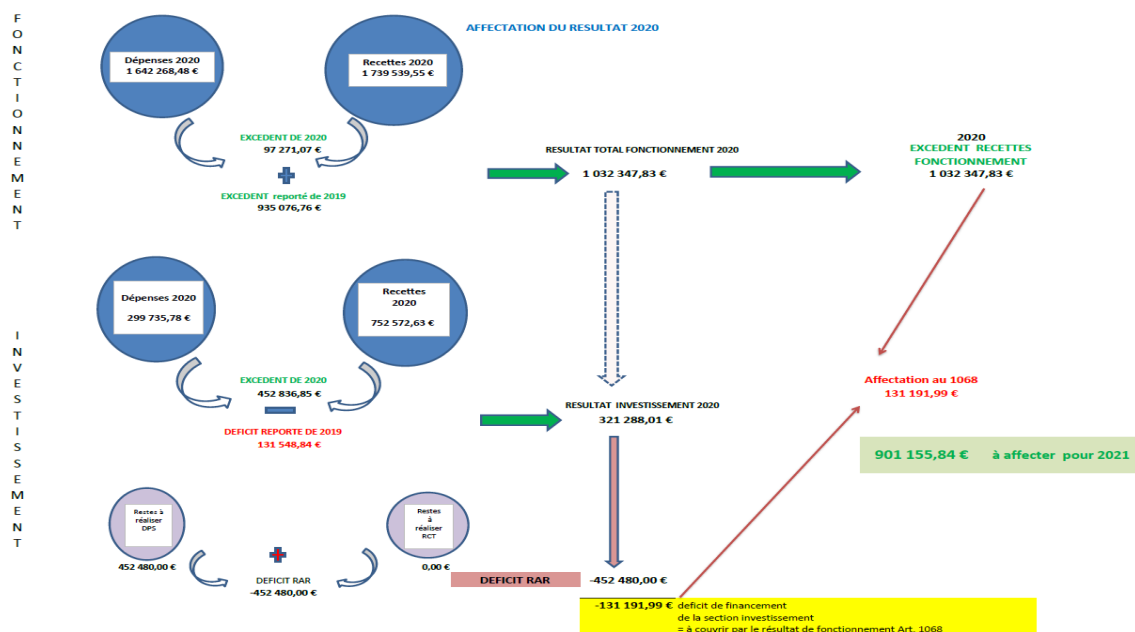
F
O
N
C
T
I
O
N
N
E
M
E
N
T

AFFECTATION DU RESULTAT 2020

Dépenses 2020
1 642 268,48 €

Recettes 2020
1 739 539,55 €

EXCEDENT DE 2020
97 271,07 €

EXCEDENT reporté de 2019
935 076,76 €

RESULTAT TOTAL FONCTIONNEMENT 2020
1 032 347,83 €

2020
EXCEDENT RECETTES FONCTIONNEMENT
1 032 347,83 €

I
N
V
E
S
T
I
S
S
E
M
E
N
T

Dépenses 2020
299 735,78 €

Recettes 2020
752 572,63 €

EXCEDENT DE 2020
452 836,85 €

DEFICIT REPORTE DE 2019
131 548,84 €

RESULTAT INVESTISSEMENT 2020
321 288,01 €

Affectation au 1068
131 191,99 €

901 155,84 € à affecter pour 2021

Restes à réaliser DPS
452 480,00 €

Restes à réaliser RCT
0,00 €

DEFICIT RAR
-452 480,00 €

DEFICIT RAR -452 480,00 €

-131 191,99 € deficit de financement de la section investissement = à couvrir par le résultat de fonctionnement Art. 1068